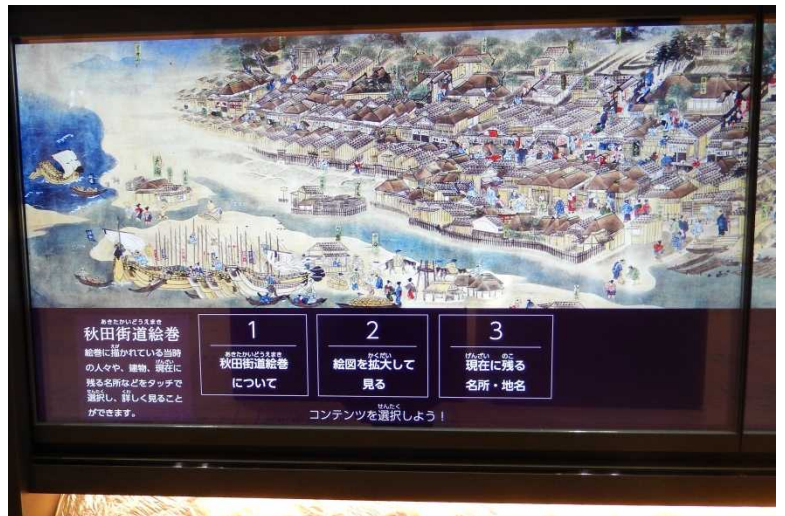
あきたかいどうえまき
秋田街道絵巻

絵巻に描かれている当時の人々や、建物、現在に残る名所などをタッチで選択し、詳しく見ることができます。

1
あきたかいどうえまき
秋田街道絵巻について

2
絵図を拡大して見る

3
げんざい のこ
現在に残る名所・地名

コンテンツを選択しよう！